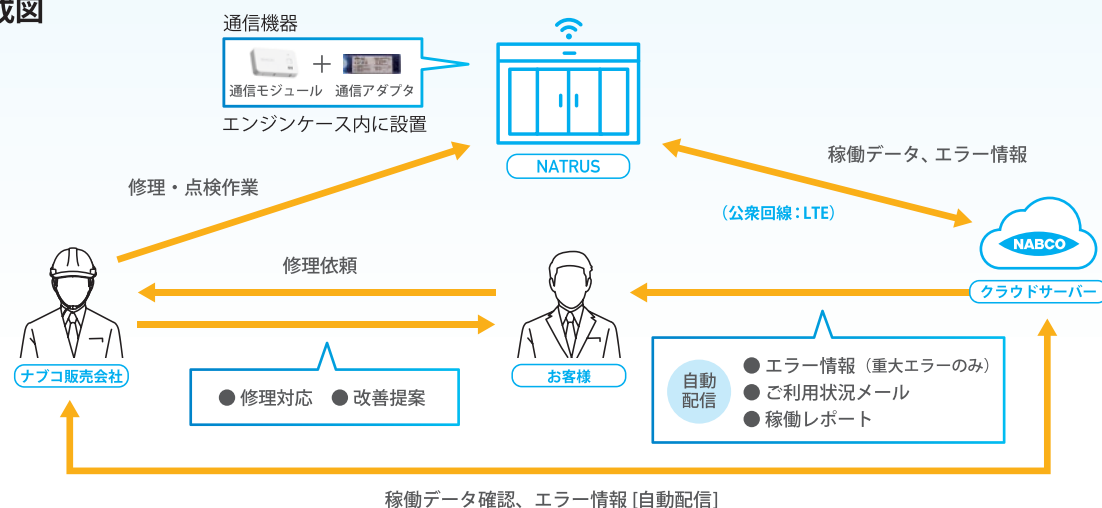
成図

通信機器

通信モジュール ＋ 通信アダプタ

エンジンケース内に設置

NATRUS

稼働データ、エラー情報

（公衆回線：LTE）

NABCO

クラウドサーバー

修理・点検作業

修理依頼

ナブコ販売会社

● 修理対応 ● 改善提案

お客様

自動配信

● エラー情報（重大エラーのみ）
● ご利用状況メール
● 稼働レポート

稼働データ確認、エラー情報［自動配信］